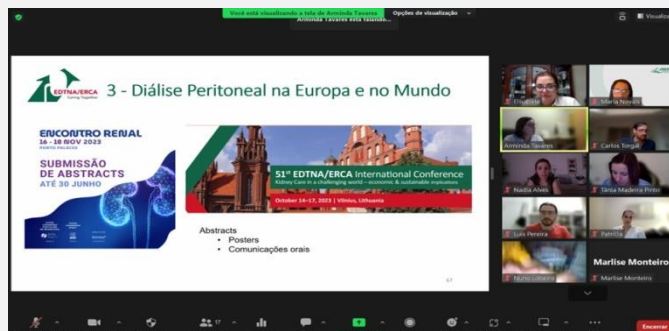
Você está visualizando a tela de Arminda Tavares
Arminda Tavares está falando...
Opções de visualização
Visualiz

EDTNA/ERCA
Caring Together
3 - Diálise Peritoneal na Europa e no Mundo

ENCONTRO RENAL
16 - 18 NOV 2023
PORTO PALÁCIO
SUBMISSÃO DE ABSTRACTS
ATÉ 30 JUNHO

51st EDTNA/ERCA International Conference
Kidney Care in a challenging world – economic & sustainable implications
October 14–17, 2023 | Vilnius, Lithuania

Abstracts
• Posters
• Comunicações orais

Elisabete
Maria Nunes
Arminda Tavares
Carlos Torgal
Nadia Alves
Tânia Madeira Pinto
Luís Pereira
Patrícia
Nuno Lobato
Marlise Monteiro
Marlise Monteiro

57
Encerrar